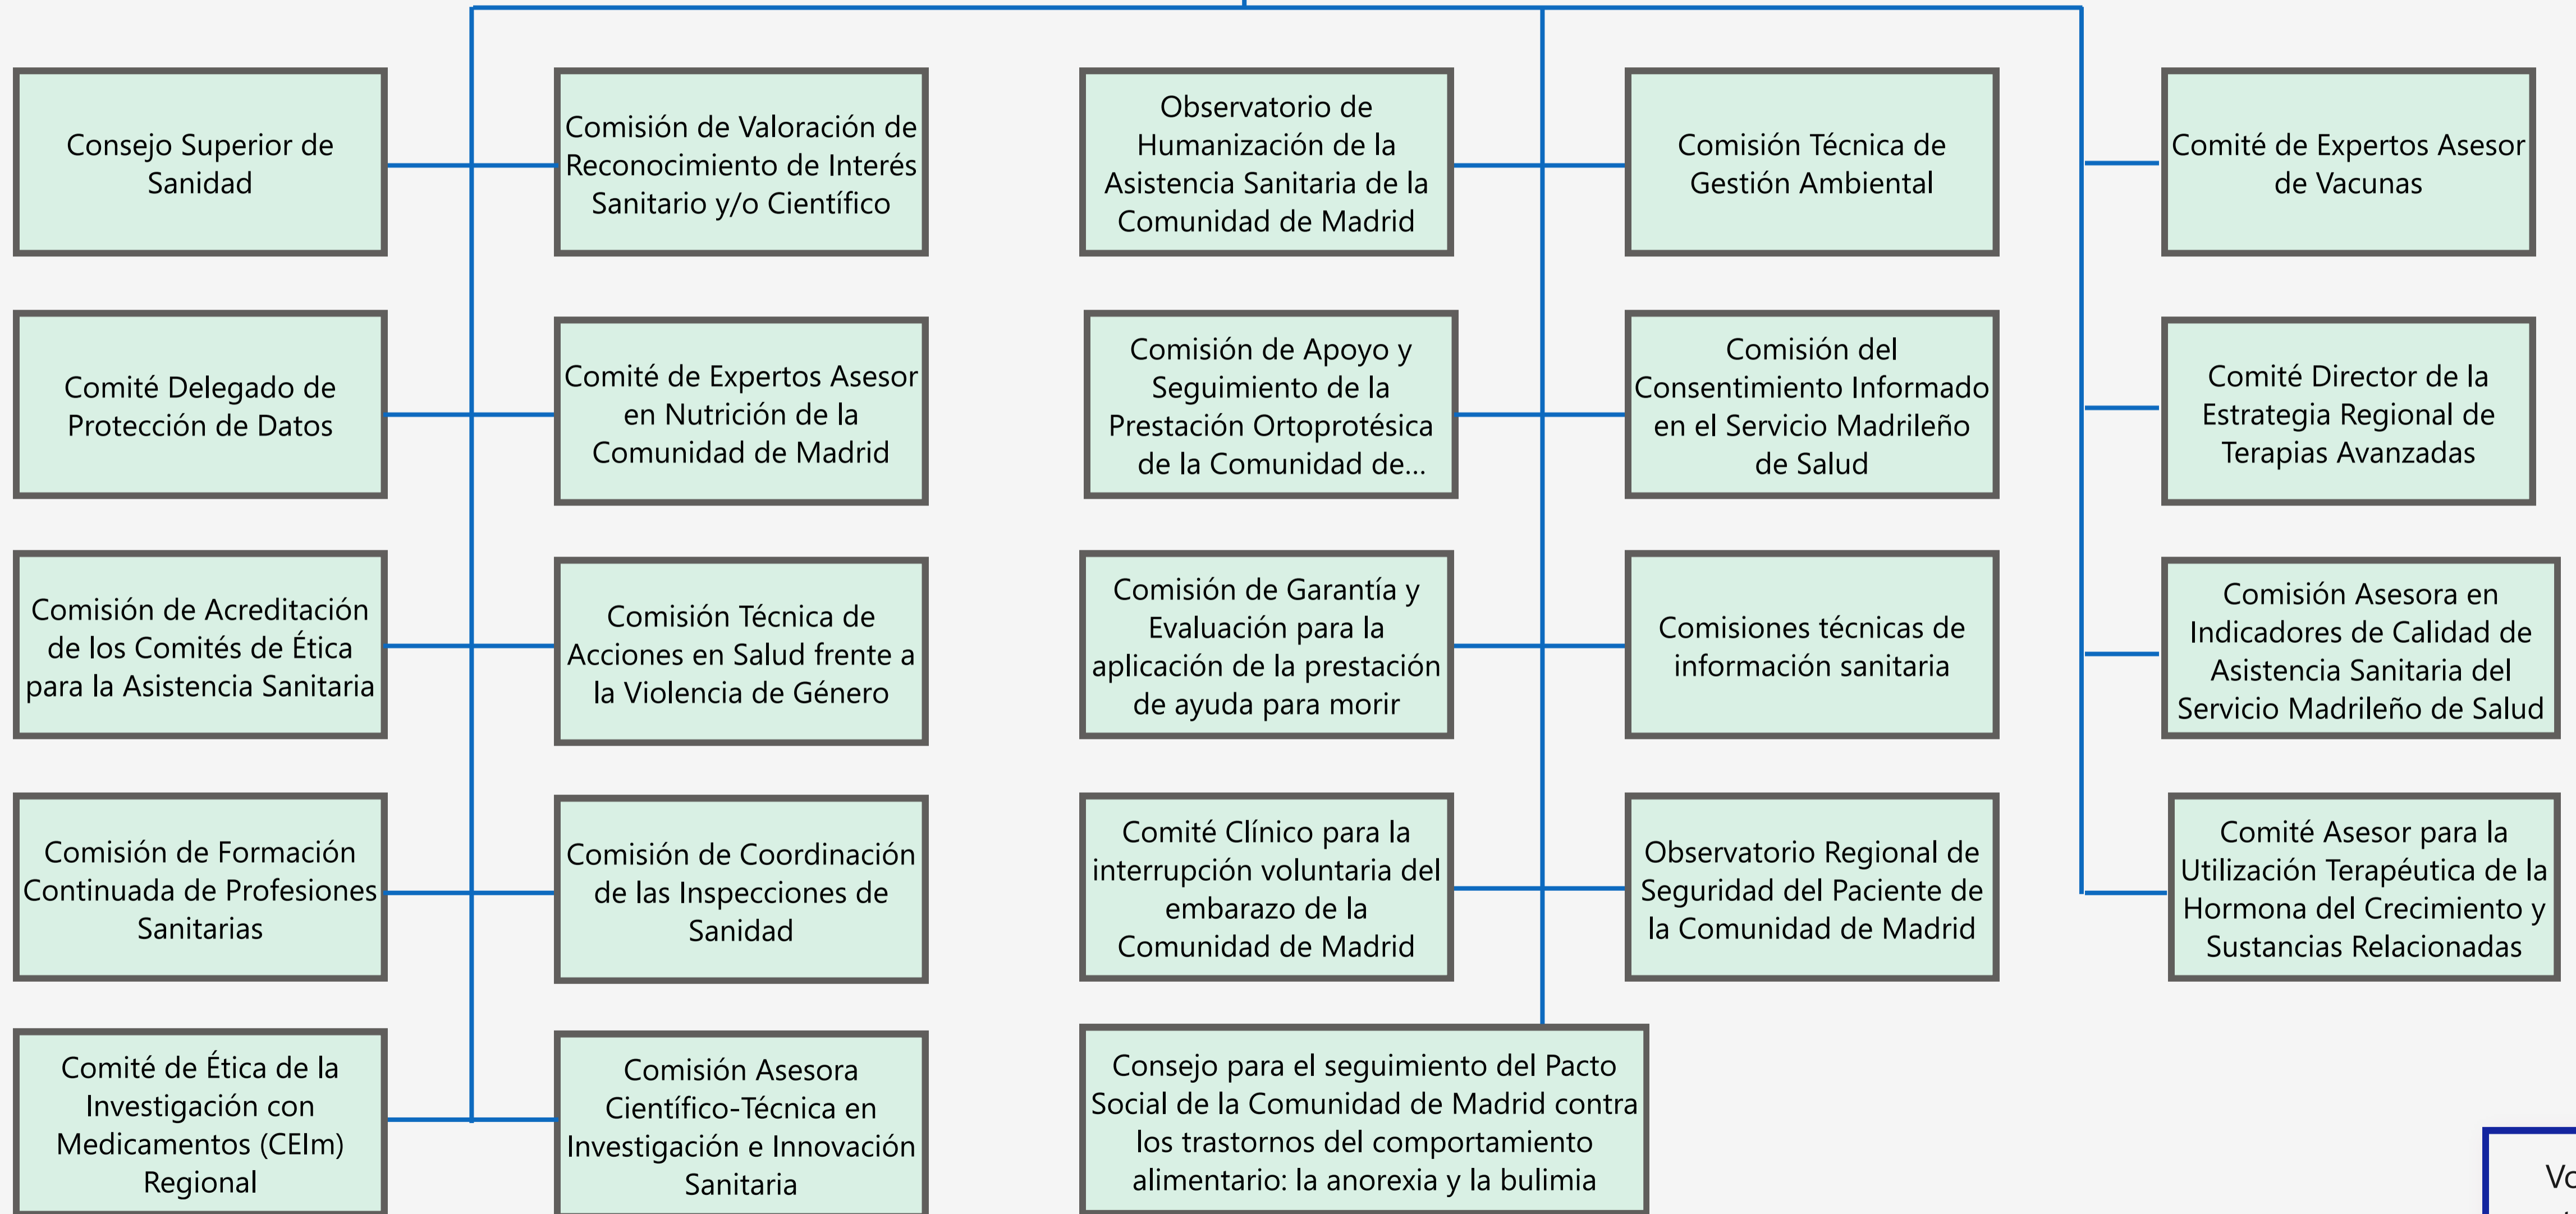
Consejo Superior de Sanidad

Comisión de Valoración de Reconocimiento de Interés Sanitario y/o Científico

Observatorio de Humanización de la Asistencia Sanitaria de la Comunidad de Madrid

Comisión Técnica de Gestión Ambiental

Comité de Expertos Asesor de Vacunas

Comité Delegado de Protección de Datos

Comité de Expertos Asesor en Nutrición de la Comunidad de Madrid

Comisión de Apoyo y Seguimiento de la Prestación Ortoprotésica de la Comunidad de...

Comisión del Consentimiento Informado en el Servicio Madrileño de Salud

Comité Director de la Estrategia Regional de Terapias Avanzadas

Comisión de Acreditación de los Comités de Ética para la Asistencia Sanitaria

Comisión Técnica de Acciones en Salud frente a la Violencia de Género

Comisión de Garantía y Evaluación para la aplicación de la prestación de ayuda para morir

Comisiones técnicas de información sanitaria

Comisión Asesora en Indicadores de Calidad de Asistencia Sanitaria del Servicio Madrileño de Salud

Comisión de Formación Continuada de Profesiones Sanitarias

Comisión de Coordinación de las Inspecciones de Sanidad

Comité Clínico para la interrupción voluntaria del embarazo de la Comunidad de Madrid

Observatorio Regional de Seguridad del Paciente de la Comunidad de Madrid

Comité Asesor para la Utilización Terapéutica de la Hormona del Crecimiento y Sustancias Relacionadas

Comité de Ética de la Investigación con Medicamentos (CEIm) Regional

Comisión Asesora Científico-Técnica en Investigación e Innovación Sanitaria

Consejo para el seguimiento del Pacto Social de la Comunidad de Madrid contra los trastornos del comportamiento alimentario: la anorexia y la bulimia

Vo